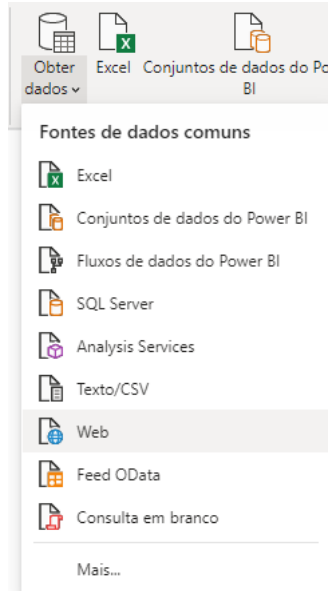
Obter dados
Excel
Conjuntos de dados do Po BI

Fontes de dados comuns

Excel
Conjuntos de dados do Power BI
Fluxos de dados do Power BI
SQL Server
Analysis Services
Texto/CSV
Web
Feed OData
Consulta em branco

Mais...